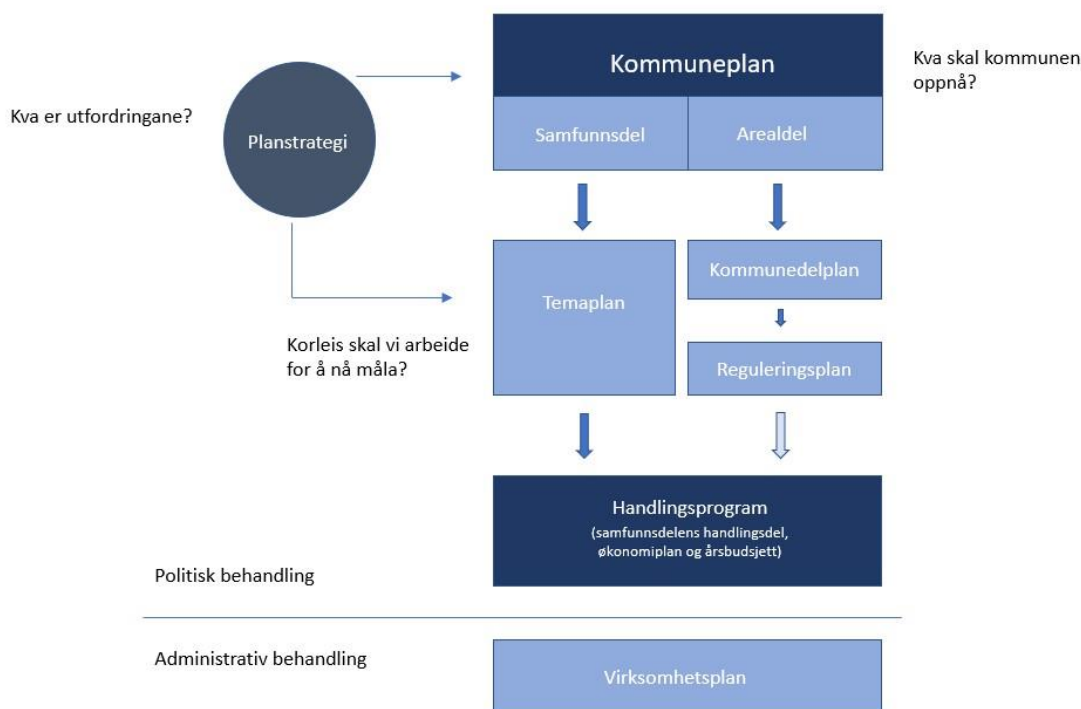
Kva er utfordringane?

Planstrategi

Kommuneplan

Kva skal kommunen oppnå?

Samfunnsdel

Arealdel

Temaplan

Kommunedelplan

Reguleringsplan

Korleis skal vi arbeide for å nå måla?

Handlingsprogram
(samfunnsdelens handlingsdel, økonomiplan og årsbudsjett)

Politisk behandling

Administrativ behandling

Virksomhetsplan